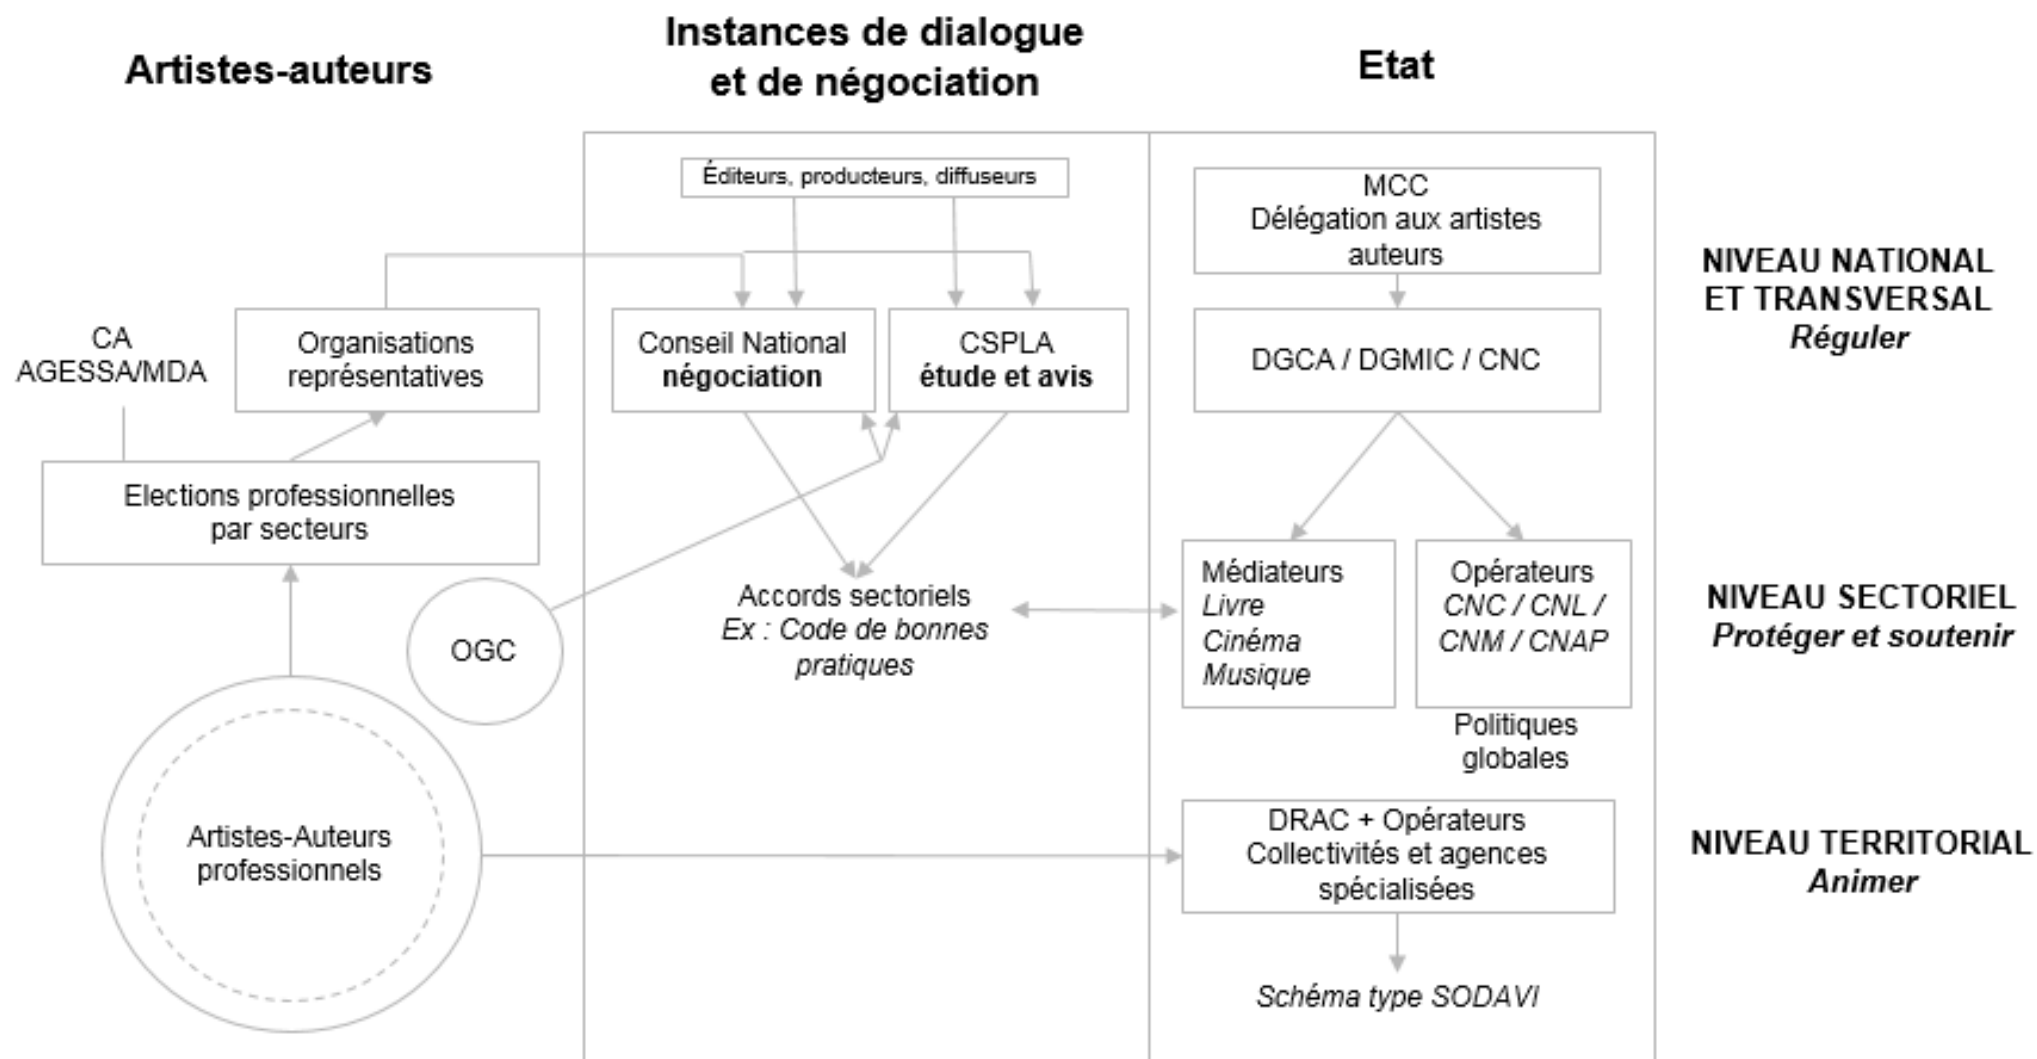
Artistes-auteurs

Instances de dialogue et de négociation

Etat

Éditeurs, producteurs, diffuseurs

MCC
Délégation aux artistes auteurs

NIVEAU NATIONAL ET TRANSVERSAL
Réguler

CA
AGESSA/MDA

Organisations représentatives

Conseil National
négociation

CSPLA
étude et avis

DGCA / DGMIC / CNC

Elections professionnelles par secteurs

Médiateurs
Livre
Cinéma
Musique

Opérateurs
CNC / CNL / CNM / CNAP

NIVEAU SECTORIEL
Protéger et soutenir

OGC

Accords sectoriels
Ex : Code de bonnes pratiques

Politiques globales

Artistes-Auteurs professionnels

DRAC + Opérateurs
Collectivités et agences spécialisées

NIVEAU TERRITORIAL
Animer

Schéma type SODAVI